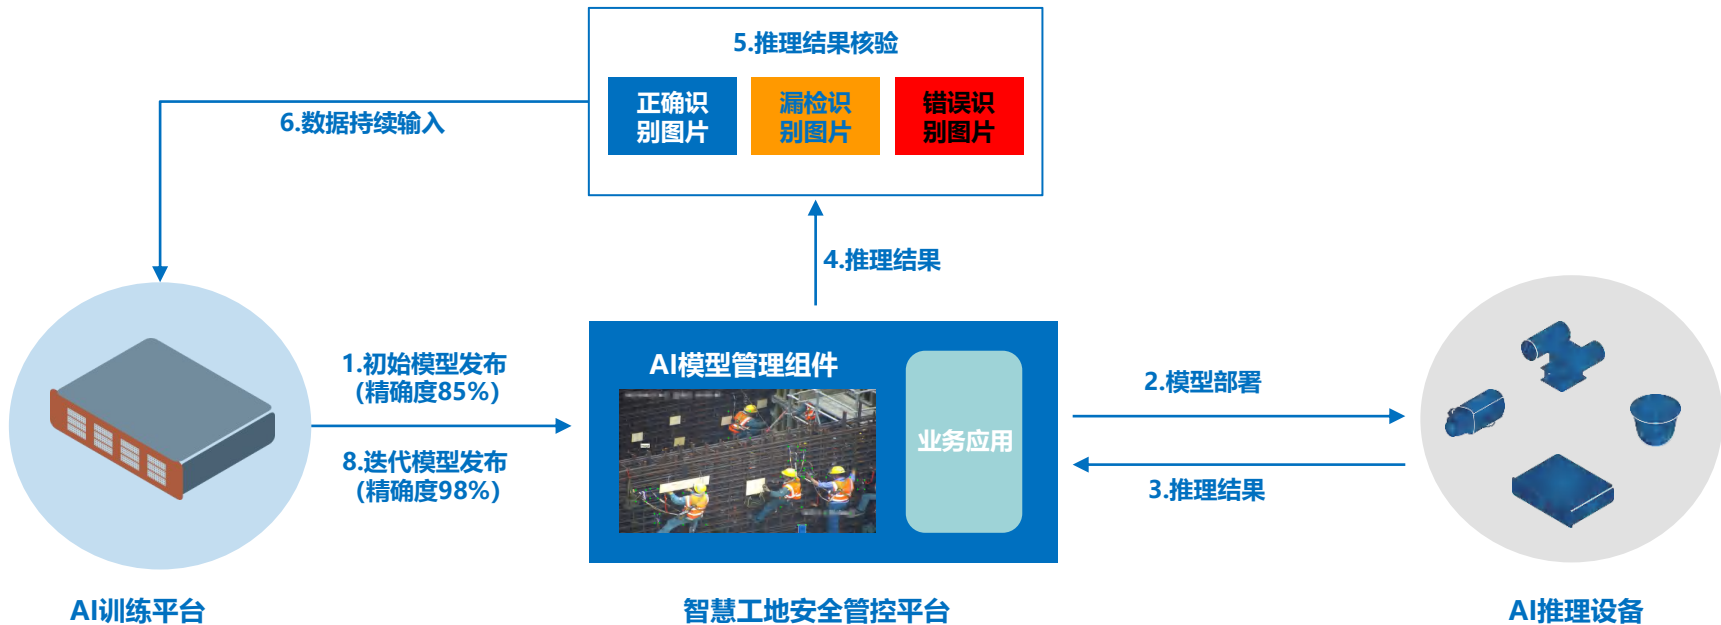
5.推理结果核验

正确识别图片

漏检识别图片

错误识别图片

6.数据持续输入

4.推理结果

1.初始模型发布
(精确度85%)

8.迭代模型发布
(精确度98%)

AI模型管理组件

业务应用

2.模型部署

3.推理结果

AI训练平台

智慧工地安全管控平台

AI推理设备